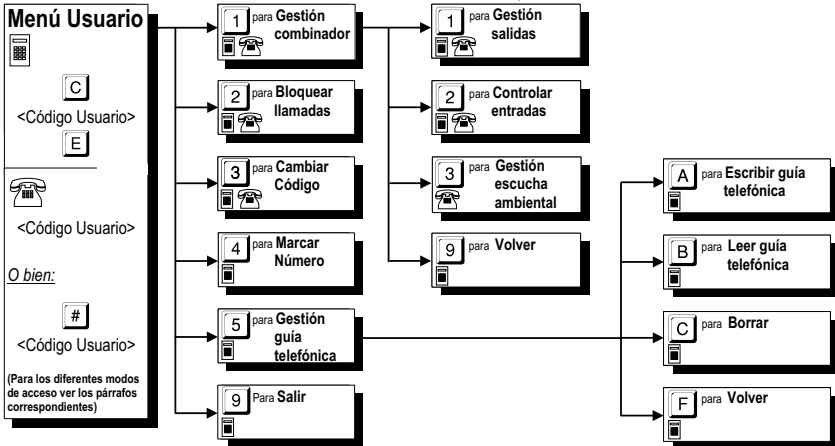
Menú Usuario

C

<Código Usuario>

E

<Código Usuario>

O bien:

#

<Código Usuario>

(Para los diferentes modos de acceso ver los párrafos correspondientes)

1 para Gestión combinador

2 para Bloquear llamadas

3 para Cambiar Código

4 para Marcar Número

5 para Gestión guía telefónica

9 Para Salir

1 para Gestión salidas

2 para Controlar entradas

3 para Gestión escucha ambiental

9 para Volver

A para Escribir guía telefónica

B para Leer guía telefónica

C para Borrar

F para Volver